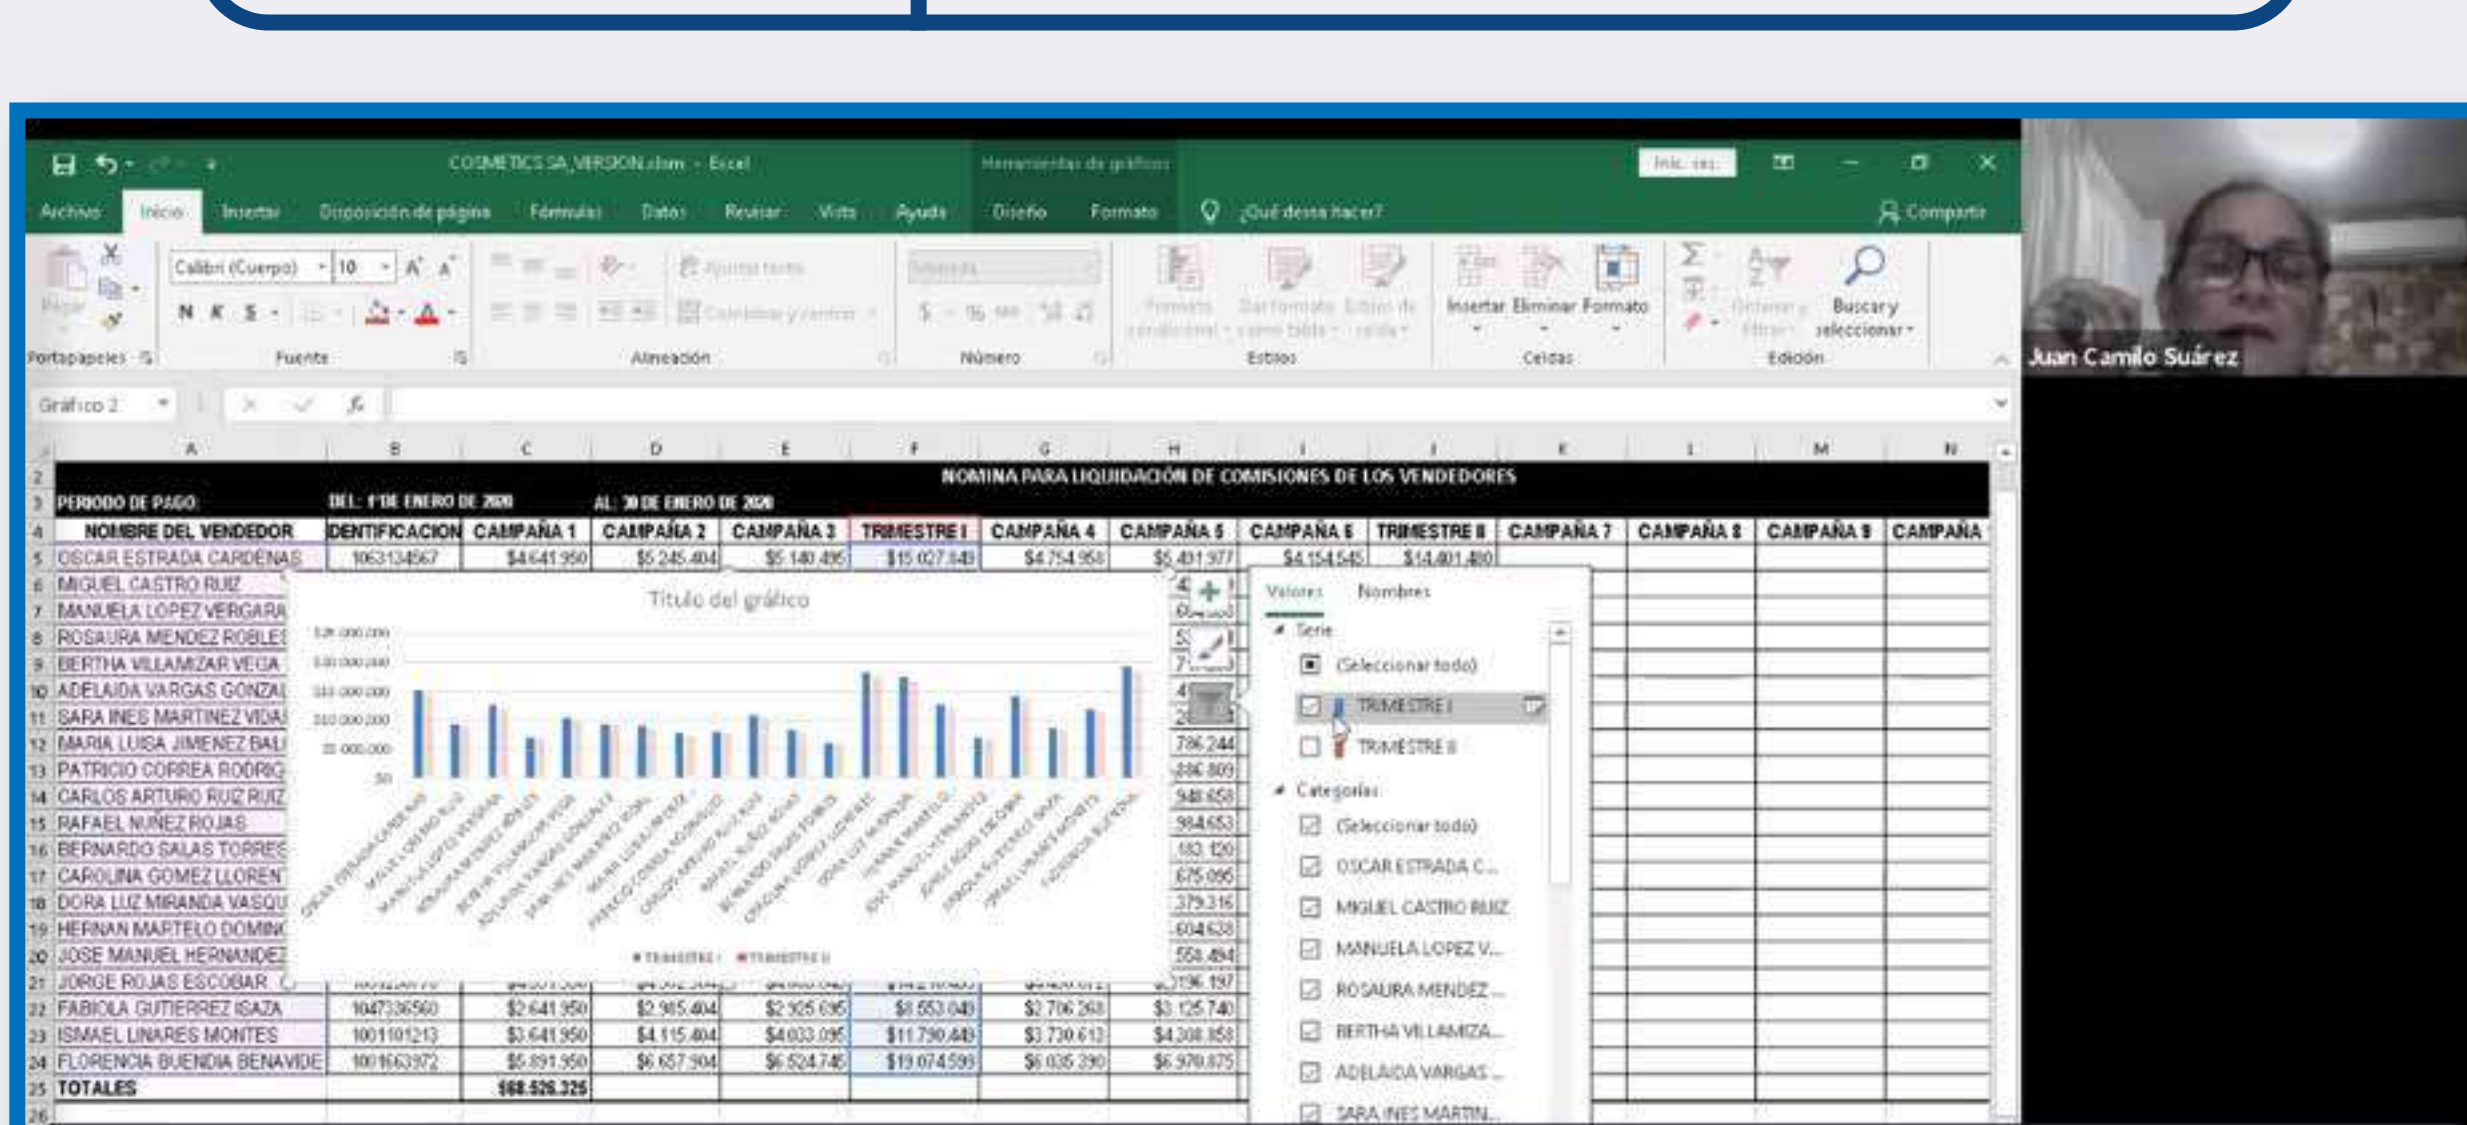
COSMETICS SA_VERSION.xlsm - Excel

Herramientas de gráficos

Inic. ses.

Archivo Inicio Insertar Disposición de página Fórmulas Datos Revisar Vista Ayuda Diseño Formato ¿Qué desea hacer? Compartir

Pegar Calibri (Cuerpo) 10 N K S Ajustar texto Combinar y centrar $ % Formato condicional Dar formato como tabla Estilos de celda Insertar Eliminar Formato Ordenar y filtrar Buscar y seleccionar

Portapapeles Fuente Alineación Número Estilos Celdas Edición

Gráfico 2

Juan Camilo Suárez

NOMINA PARA LIQUIDACIÓN DE COMISIONES DE LOS VENDEDORES

PERIODO DE PAGO: DEL: 1°DE ENERO DE 2020 AL: 30 DE ENERO DE 2020

| | A | B | C | D | E | F | G | H | I | J | K | L | M | N |
|---|---|---|---|---|---|---|---|---|---|---|---|---|---|---|
| 4 | NOMBRE DEL VENDEDOR | DENTIFICACION | CAMPAÑA 1 | CAMPAÑA 2 | CAMPAÑA 3 | TRIMESTRE I | CAMPAÑA 4 | CAMPAÑA 5 | CAMPAÑA 6 | TRIMESTRE II | CAMPAÑA 7 | CAMPAÑA 8 | CAMPAÑA 9 | CAMPAÑA |
| 5 | OSCAR ESTRADA CARDENAS | 1063134567 | $4.641.950 | $5.245.404 | $5.140.495 | $15.027.849 | $4.754.958 | $5.491.977 | $4.154.545 | $14.401.480 | | | | |
| 6 | MIGUEL CASTRO RUIZ | | | | | | | | | | | | | |
| 7 | MANUELA LOPEZ VERGARA | | | | | | | | | | | | | |
| 8 | ROSAURA MENDEZ ROBLES | | | | | | | | | | | | | |
| 9 | BERTHA VILLAMIZAR VEGA | | | | | | | | | | | | | |
| 10 | ADELAIDA VARGAS GONZAL | | | | | | | | | | | | | |
| 11 | SARA INES MARTINEZ VIDAL | | | | | | | | | | | | | |
| 12 | MARIA LUISA JIMENEZ BALL | | | | | | | 786.244 | | | | | | |
| 13 | PATRICIO CORREA RODRIG | | | | | | | 886.809 | | | | | | |
| 14 | CARLOS ARTURO RUIZ RUIZ | | | | | | | 948.658 | | | | | | |
| 15 | RAFAEL NUÑEZ ROJAS | | | | | | | 984.653 | | | | | | |
| 16 | BERNARDO SALAS TORRES | | | | | | | 183.120 | | | | | | |
| 17 | CAROLINA GOMEZ LLOREN | | | | | | | 675.096 | | | | | | |
| 18 | DORA LUZ MIRANDA VASQU | | | | | | | 379.316 | | | | | | |
| 19 | HERNAN MARTELO DOMING | | | | | | | 604.638 | | | | | | |
| 20 | JOSE MANUEL HERNANDEZ | | | | | | | 558.494 | | | | | | |
| 21 | JORGE ROJAS ESCOBAR | | | | | | | 3.196.197 | | | | | | |
| 22 | FABIOLA GUTIERREZ ISAZA | 1047336560 | $2.641.950 | $2.985.404 | $2.925.695 | $8.553.049 | $2.706.268 | $3.125.740 | | | | | | |
| 23 | ISMAEL LINARES MONTES | 1001101213 | $3.641.950 | $4.115.404 | $4.033.095 | $11.790.449 | $3.730.612 | $4.308.858 | | | | | | |
| 24 | FLORENCIA BUENDIA BENAVIDE | 1001663972 | $5.891.950 | $6.657.904 | $6.524.745 | $19.074.599 | $6.035.390 | $6.970.875 | | | | | | |
| 25 | TOTALES | | $68.526.325 | | | | | | | | | | | |

Título del gráfico

TRIMESTRE I TRIMESTRE II

Valores Nombres
Serie
(Seleccionar todo)
TRIMESTRE I
TRIMESTRE II
Categorías
(Seleccionar todo)
OSCAR ESTRADA C...
MIGUEL CASTRO RUIZ
MANUELA LOPEZ V...
ROSAURA MENDEZ ...
BERTHA VILLAMIZA...
ADELAIDA VARGAS ...
SARA INES MARTIN...